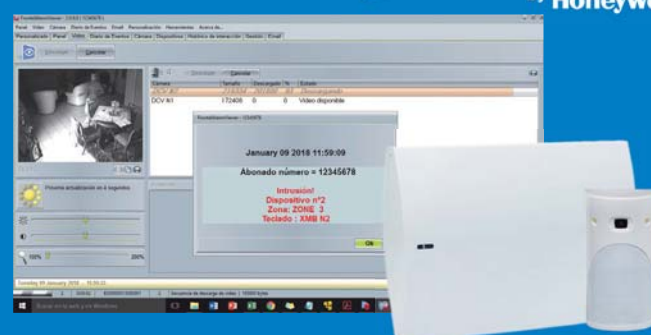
Honeyw

PocketMaster Viewer - 12345678
Panel Vídeo Cámara Diario de Eventos Email Personalización Herramientas Acerca de...
Personalización Panel Vídeo Diario de Eventos Cámara Dispositivos Histórico de interacción Sesión Email

Desconectar Conectar

Descargar Cancelar
Cámara Tamaño Descargado % Estado
DCV Nº1 172408 0 0 Vídeo disponible

Próxima actualización en 6 segundos

100%
200%

PocketMaster Viewer - 12345678
January 09 2018 11:59:09
Abonado número = 12345678
Intrusión!
Dispositivo nº2
Zona: ZONE 3
Teclado : XMB N2
Ok

Tuesday 09 January 2018 - 11:59:22

Secuencia de descarga de vídeo : 10880 bytes

Buscar en la web y en Windows